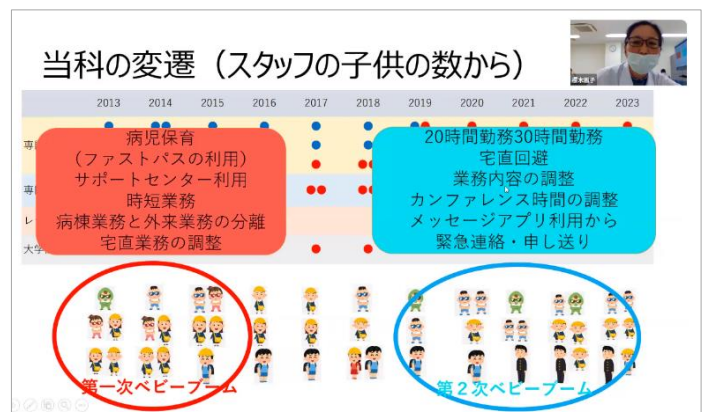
当科の変遷（スタッフの子供の数から）

2013 2014 2015 2016 2017 2018 2019 2020 2021 2022 2023

専
専
レ
大学

病児保育
（ファストパスの利用）
サポートセンター利用
時短業務
病棟業務と外来業務の分離
宅直業務の調整

20時間勤務30時間勤務
宅直回避
業務内容の調整
カンファレンス時間の調整
メッセージアプリ利用から
緊急連絡・申し送り

第一次ベビーブーム

第２次ベビーブーム